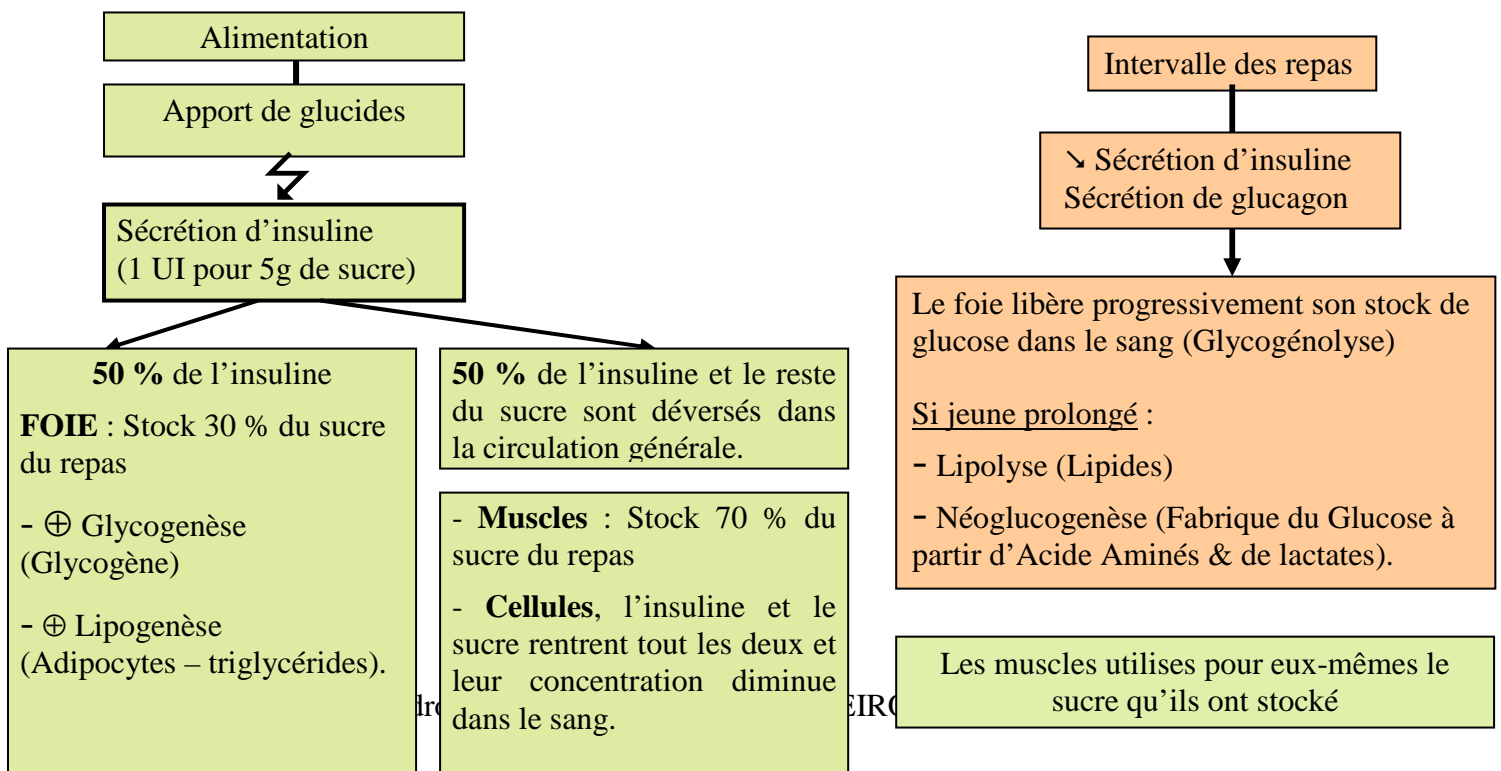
Alimentation

Apport de glucides

Sécrétion d'insuline (1 UI pour 5g de sucre)

**50 %** de l'insuline

**FOIE** : Stock 30 % du sucre du repas

- ⊕ Glycogenèse (Glycogène)

- ⊕ Lipogenèse (Adipocytes – triglycérides).

**50 %** de l'insuline et le reste du sucre sont déversés dans la circulation générale.

- **Muscles** : Stock 70 % du sucre du repas

- **Cellules**, l'insuline et le sucre rentrent tout les deux et leur concentration diminue dans le sang.

dr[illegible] EIR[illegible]

Intervalle des repas

↘ Sécrétion d'insuline Sécrétion de glucagon

Le foie libère progressivement son stock de glucose dans le sang (Glycogénolyse)

Si jeune prolongé :

- Lipolyse (Lipides)

- Néoglucogenèse (Fabrique du Glucose à partir d'Acide Aminés & de lactates).

Les muscles utilises pour eux-mêmes le sucre qu'ils ont stocké